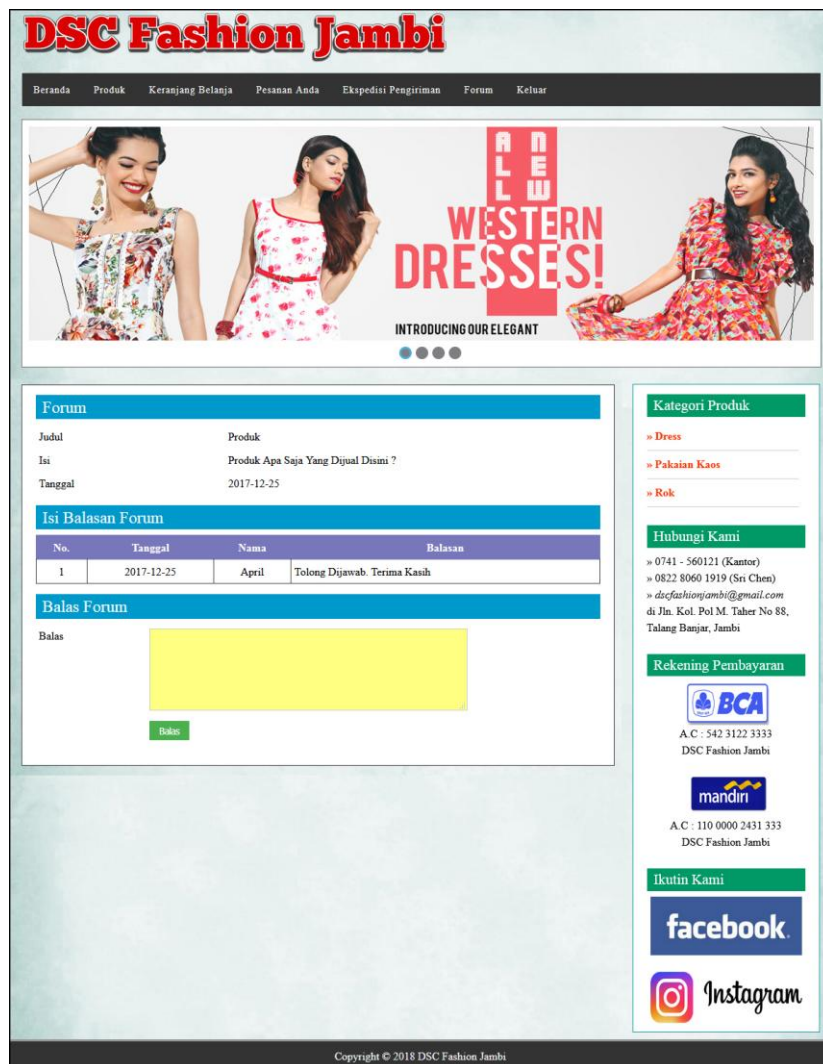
DSC Fashion Jambi

Beranda Produk Keranjang Belanja Pesanan Anda Ekspedisi Pengiriman Forum Keluar

ALL NEW WESTERN DRESSES!
INTRODUCING OUR ELEGANT

Forum

Judul Produk
Isi Produk Apa Saja Yang Dijual Disini ?
Tanggal 2017-12-25

Isi Balasan Forum

| No. | Tanggal | Nama | Balasan |
|---|---|---|---|
| 1 | 2017-12-25 | April | Tolong Dijawab. Terima Kasih |

Balas Forum

Balas

Balas

Kategori Produk
» Dress
» Pakaian Kaos
» Rok

Hubungi Kami
» 0741 - 560121 (Kantor)
» 0822 8060 1919 (Sri Chen)
» dscfashionjambi@gmail.com
di Jln. Kol. Pol M. Taher No 88, Talang Banjar, Jambi

Rekening Pembayaran
BCA
A.C : 542 3122 3333
DSC Fashion Jambi
mandiri
A.C : 110 0000 2431 333
DSC Fashion Jambi

Ikutin Kami
facebook.
Instagram

Copyright © 2018 DSC Fashion Jambi